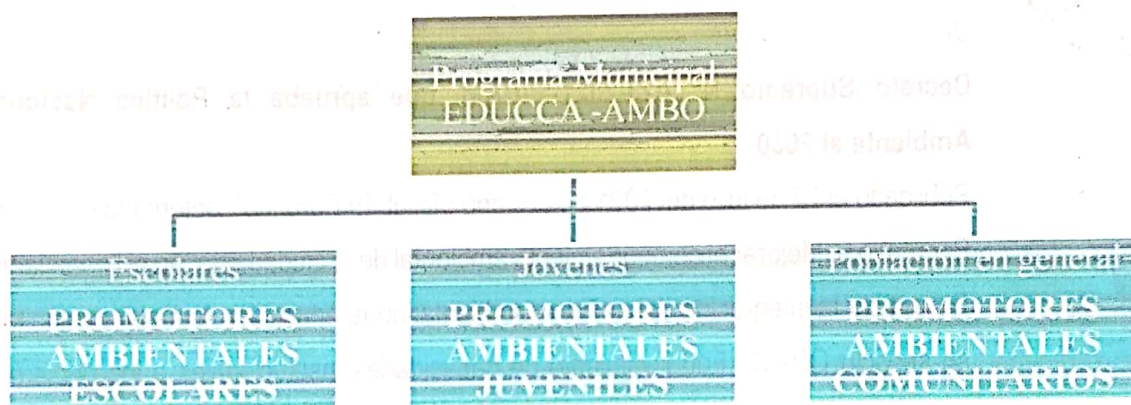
Programa Municipal
EDUCCA -AMBO

Escolares
PROMOTORES AMBIENTALES ESCOLARES

Jóvenes
PROMOTORES AMBIENTALES JUVENILES

Población en general
PROMOTORES AMBIENTALES COMUNITARIOS

Decreto Supremo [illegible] que aprueba la Política Nacional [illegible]
Ambiental 2030
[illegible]